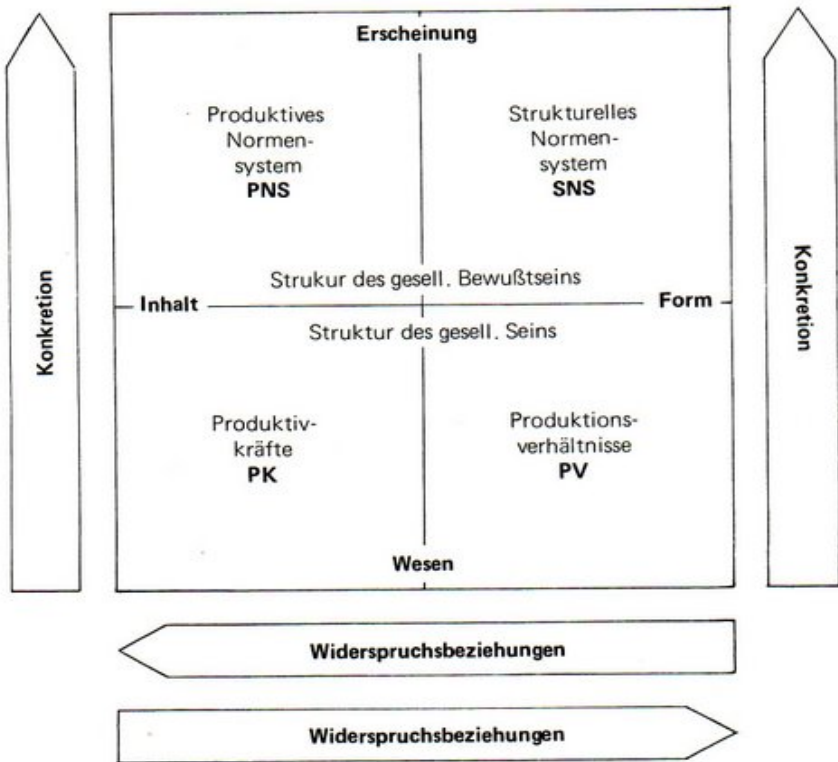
Konkretion

Erscheinung

Produktives Normensystem
PNS

Strukturelles Normensystem
SNS

Strukur des gesell. Bewußtseins

Inhalt

Form

Struktur des gesell. Seins

Produktivkräfte
PK

Produktionsverhältnisse
PV

Wesen

Konkretion

Widerspruchsbeziehungen

Widerspruchsbeziehungen